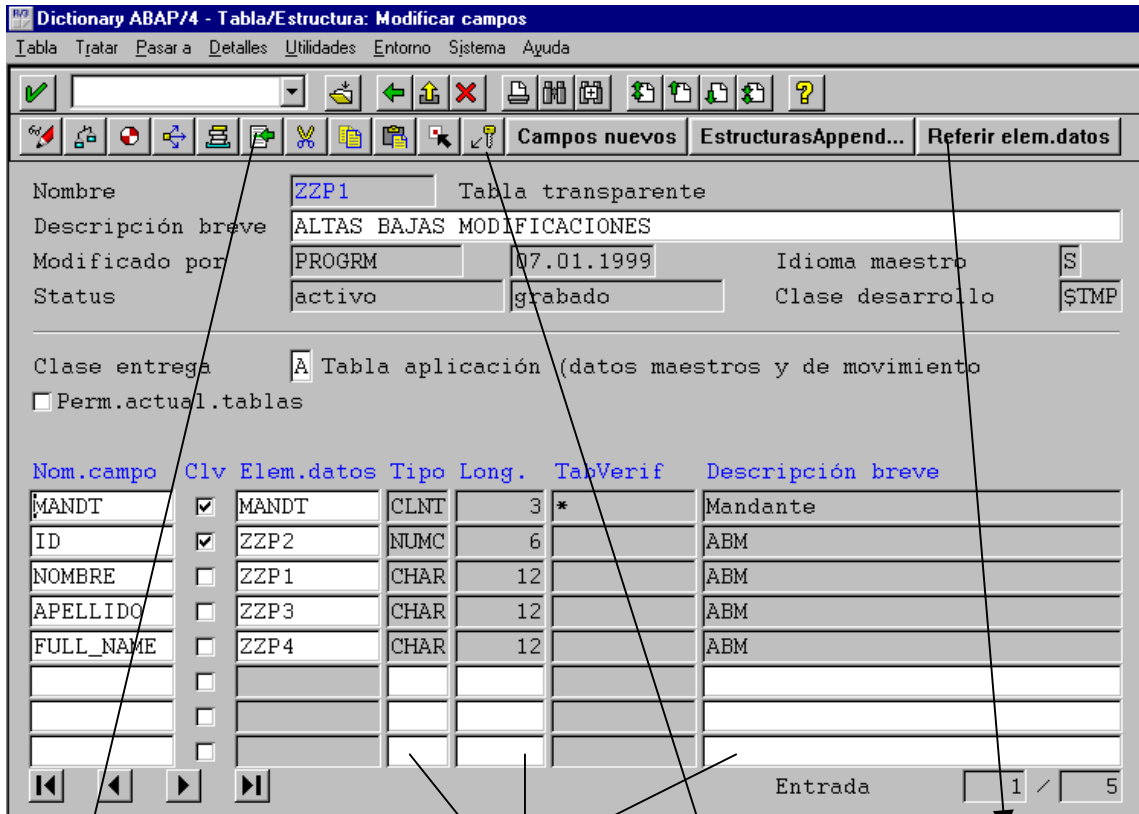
Dictionary ABAP/4 - Tabla/Estructura: Modificar campos

Tabla Tratar Pasar a Detalles Utilidades Entorno Sistema Ayuda

Campos nuevos EstructurasAppend... Referir elem.datos

Nombre ZZP1 Tabla transparente
Descripción breve ALTAS BAJAS MODIFICACIONES
Modificado por PROGRM 07.01.1999 Idioma maestro S
Status activo grabado Clase desarrollo $TMP

Clase entrega A Tabla aplicación (datos maestros y de movimiento
Perm.actual.tablas

| Nom.campo | Clv | Elem.datos | Tipo | Long. | TabVerif | Descripción breve |
|---|---|---|---|---|---|---|
| MANDT | ☑ | MANDT | CLNT | 3 | * | Mandante |
| ID | ☑ | ZZP2 | NUMC | 6 | | ABM |
| NOMBRE | ☐ | ZZP1 | CHAR | 12 | | ABM |
| APELLIDO | ☐ | ZZP3 | CHAR | 12 | | ABM |
| FULL_NAME | ☐ | ZZP4 | CHAR | 12 | | ABM |
| | ☐ | | | | | |
| | ☐ | | | | | |
| | ☐ | | | | | |

Entrada 1 / 5